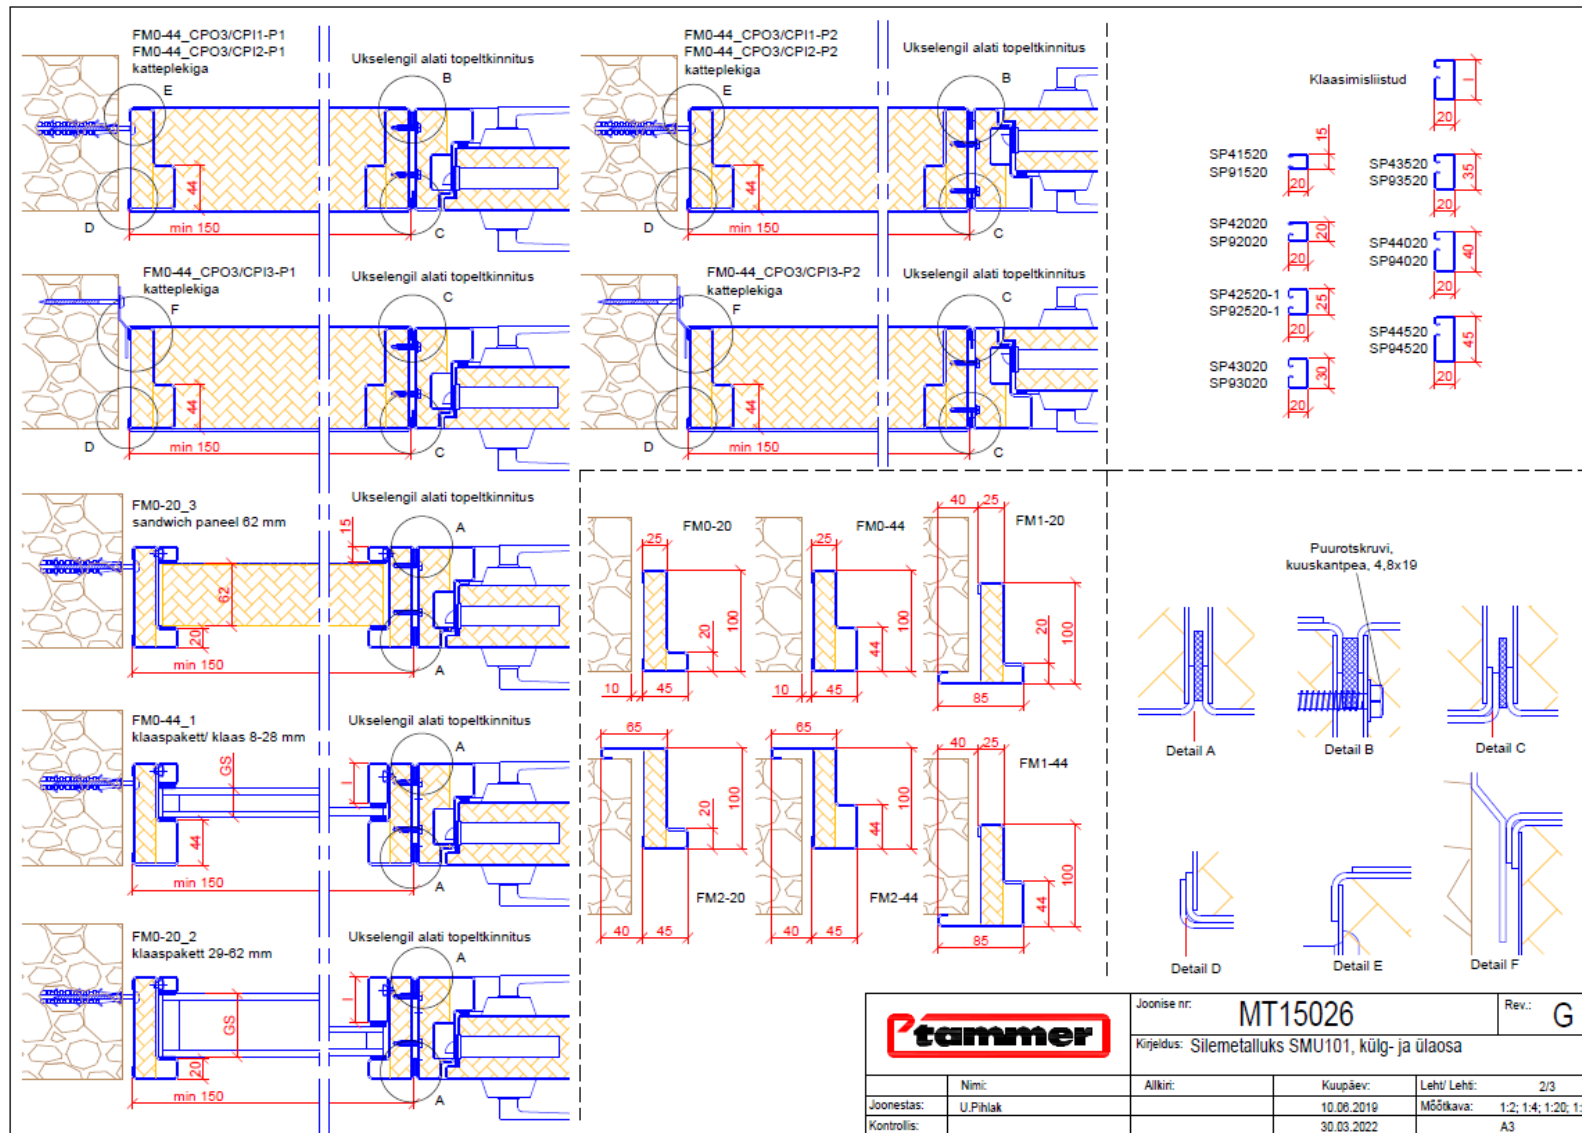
FM0-44_CPO3/CPI1-P1
FM0-44_CPO3/CPI2-P1
katteplekiga

Ukselengil alati topeltkinnitus

E
B
44
D
min 150
C

FM0-44_CPO3/CPI1-P2
FM0-44_CPO3/CPI2-P2
katteplekiga

Ukselengil alati topeltkinnitus

E
B
44
D
min 150
C

Klaasimisliistud

20

SP41520
SP91520
15
20

SP43520
SP93520
35
20

SP42020
SP92020
20
20

SP44020
SP94020
40
20

SP42520-1
SP92520-1
25
20

SP44520
SP94520
45
20

SP43020
SP93020
30
20

FM0-44_CPO3/CPI3-P1
katteplekiga

Ukselengil alati topeltkinnitus

F
C
44
D
min 150
C

FM0-44_CPO3/CPI3-P2
katteplekiga

Ukselengil alati topeltkinnitus

F
C
44
D
min 150
C

FM0-20_3
sandwich paneel 62 mm

Ukselengil alati topeltkinnitus

15
A
62
20
min 150
A

FM0-20
25
20
100
10
45

FM0-44
25
44
100
10
45

40
25
FM1-20
20
100
85

Puurotskruvi,
kuuskantpea, 4,8x19

Detail A
Detail B
Detail C

FM0-44_1
klaaspakett/ klaas 8-28 mm

Ukselengil alati topeltkinnitus

GS
A
44
min 150
A

65
20
100
FM2-20
40
45

65
100
44
FM2-44
40
45

40
25
FM1-44
100
44
85

Detail D
Detail E
Detail F

FM0-20_2
klaaspakett 29-62 mm

Ukselengil alati topeltkinnitus

A
GS
20
min 150
A

tammer

Joonise nr:
MT15026
Rev.:
G
Kirjeldus:
Silemetalluks SMU101, külg- ja ülaosa

| | Nimi: | Allkiri: | Kuupäev: | Leht/ Lehti: | 2/3 |
|---|---|---|---|---|---|
| Joonestas: | U.Pihlak | | 10.06.2019 | Mõõtkava: | 1:2; 1:4; 1:20; 1: |
| Kontrollis: | | | 30.03.2022 | | A3 |